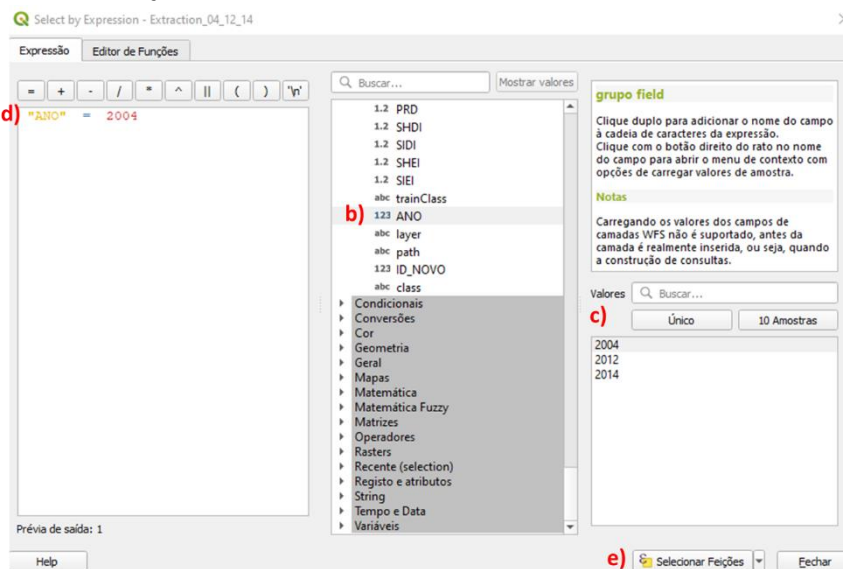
Select by Expression - Extraction_04_12_14

Expressão | Editor de Funções

= + - / * ^ || ( ) '\n'

d) "ANO" = 2004

Buscar... | Mostrar valores

1.2 PRD
1.2 SHDI
1.2 SIDI
1.2 SHEI
1.2 SIEI
abc trainClass
b) 123 ANO
abc layer
abc path
123 ID_NOVO
abc class
Condicionais
Conversões
Cor
Geometria
Geral
Mapas
Matemática
Matemática Fuzzy
Matrizes
Operadores
Rasters
Recente (selection)
Registo e atributos
String
Tempo e Data
Variáveis

grupo field

Clique duplo para adicionar o nome do campo à cadeia de caracteres da expressão.
Clique com o botão direito do rato no nome do campo para abrir o menu de contexto com opções de carregar valores de amostra.

Notas

Carregando os valores dos campos de camadas WFS não é suportado, antes da camada é realmente inserida, ou seja, quando a construção de consultas.

Valores | Buscar...

c) Único | 10 Amostras

2004
2012
2014

Prévia de saída: 1

Help

e) Selecionar Feições | Fechar